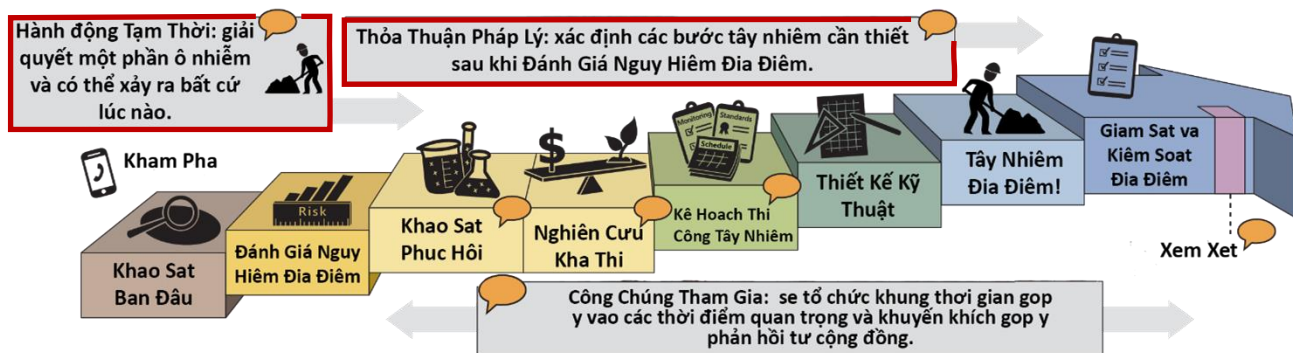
Hành động Tạm Thời: giải quyết một phần ô nhiễm và có thể xảy ra bất cứ lúc nào.

Thỏa Thuận Pháp Lý: xác định các bước tây nhiêm cần thiết sau khi Đánh Giá Nguy Hiêm Đia Điêm.

Kham Pha

Risk

Monitoring

Standards

Schedule

$

Khao Sat Ban Đâu

Đánh Giá Nguy Hiêm Đia Điêm

Khao Sat Phuc Hôi

Nghiên Cưu Kha Thi

Kê Hoach Thi Công Tây Nhiêm

Thiết Kế Kỹ Thuật

Tây Nhiêm Đia Điêm!

Giam Sat va Kiêm Soat Đia Điêm

Xem Xet

Công Chúng Tham Gia: se tổ chức khung thơi gian gop y vao các thời điểm quan trọng và khuyến khích gop y phản hồi tư cộng đồng.